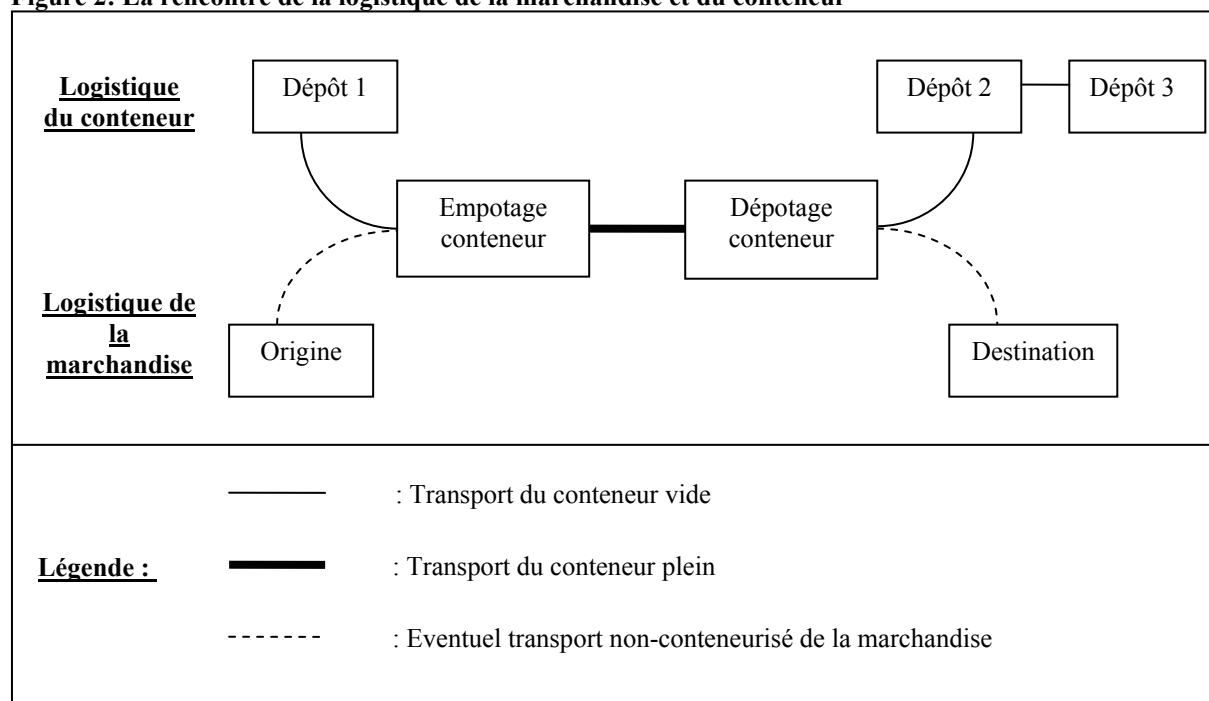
Figure 2. La rencontre de la logistique de la marchandise et du conteneur

Logistique du conteneur

Dépôt 1

Dépôt 2

Dépôt 3

Empotage conteneur

Dépotage conteneur

Logistique de la marchandise

Origine

Destination

: Transport du conteneur vide

Légende :

: Transport du conteneur plein

: Eventuel transport non-conteneurisé de la marchandise